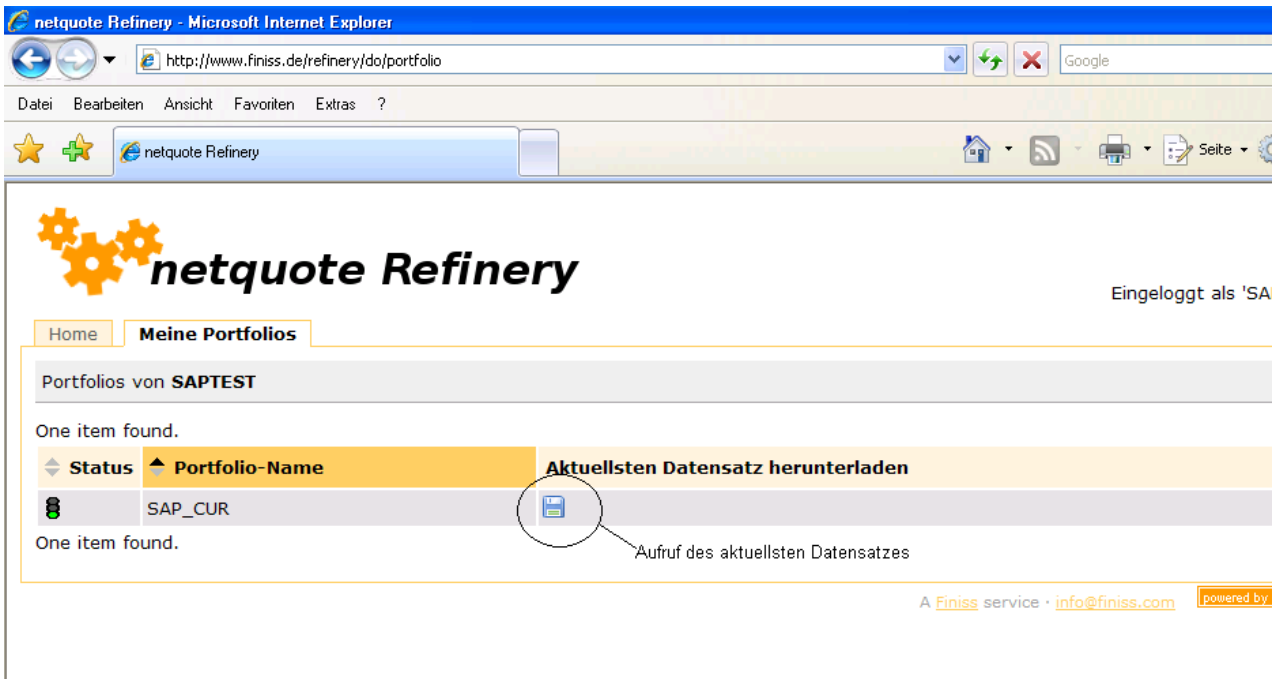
netquote Refinery - Microsoft Internet Explorer

http://www.finiss.de/refinery/do/portfolio

Google

Datei Bearbeiten Ansicht Favoriten Extras ?

netquote Refinery

Seite

netquote Refinery

Eingeloggt als 'SA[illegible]

Home Meine Portfolios

Portfolios von SAPTEST

One item found.

| Status | Portfolio-Name | Aktuellsten Datensatz herunterladen |
|---|---|---|
| | SAP_CUR | |

One item found.

Aufruf des aktuellsten Datensatzes

A Finiss service · info@finiss.com

powered by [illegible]